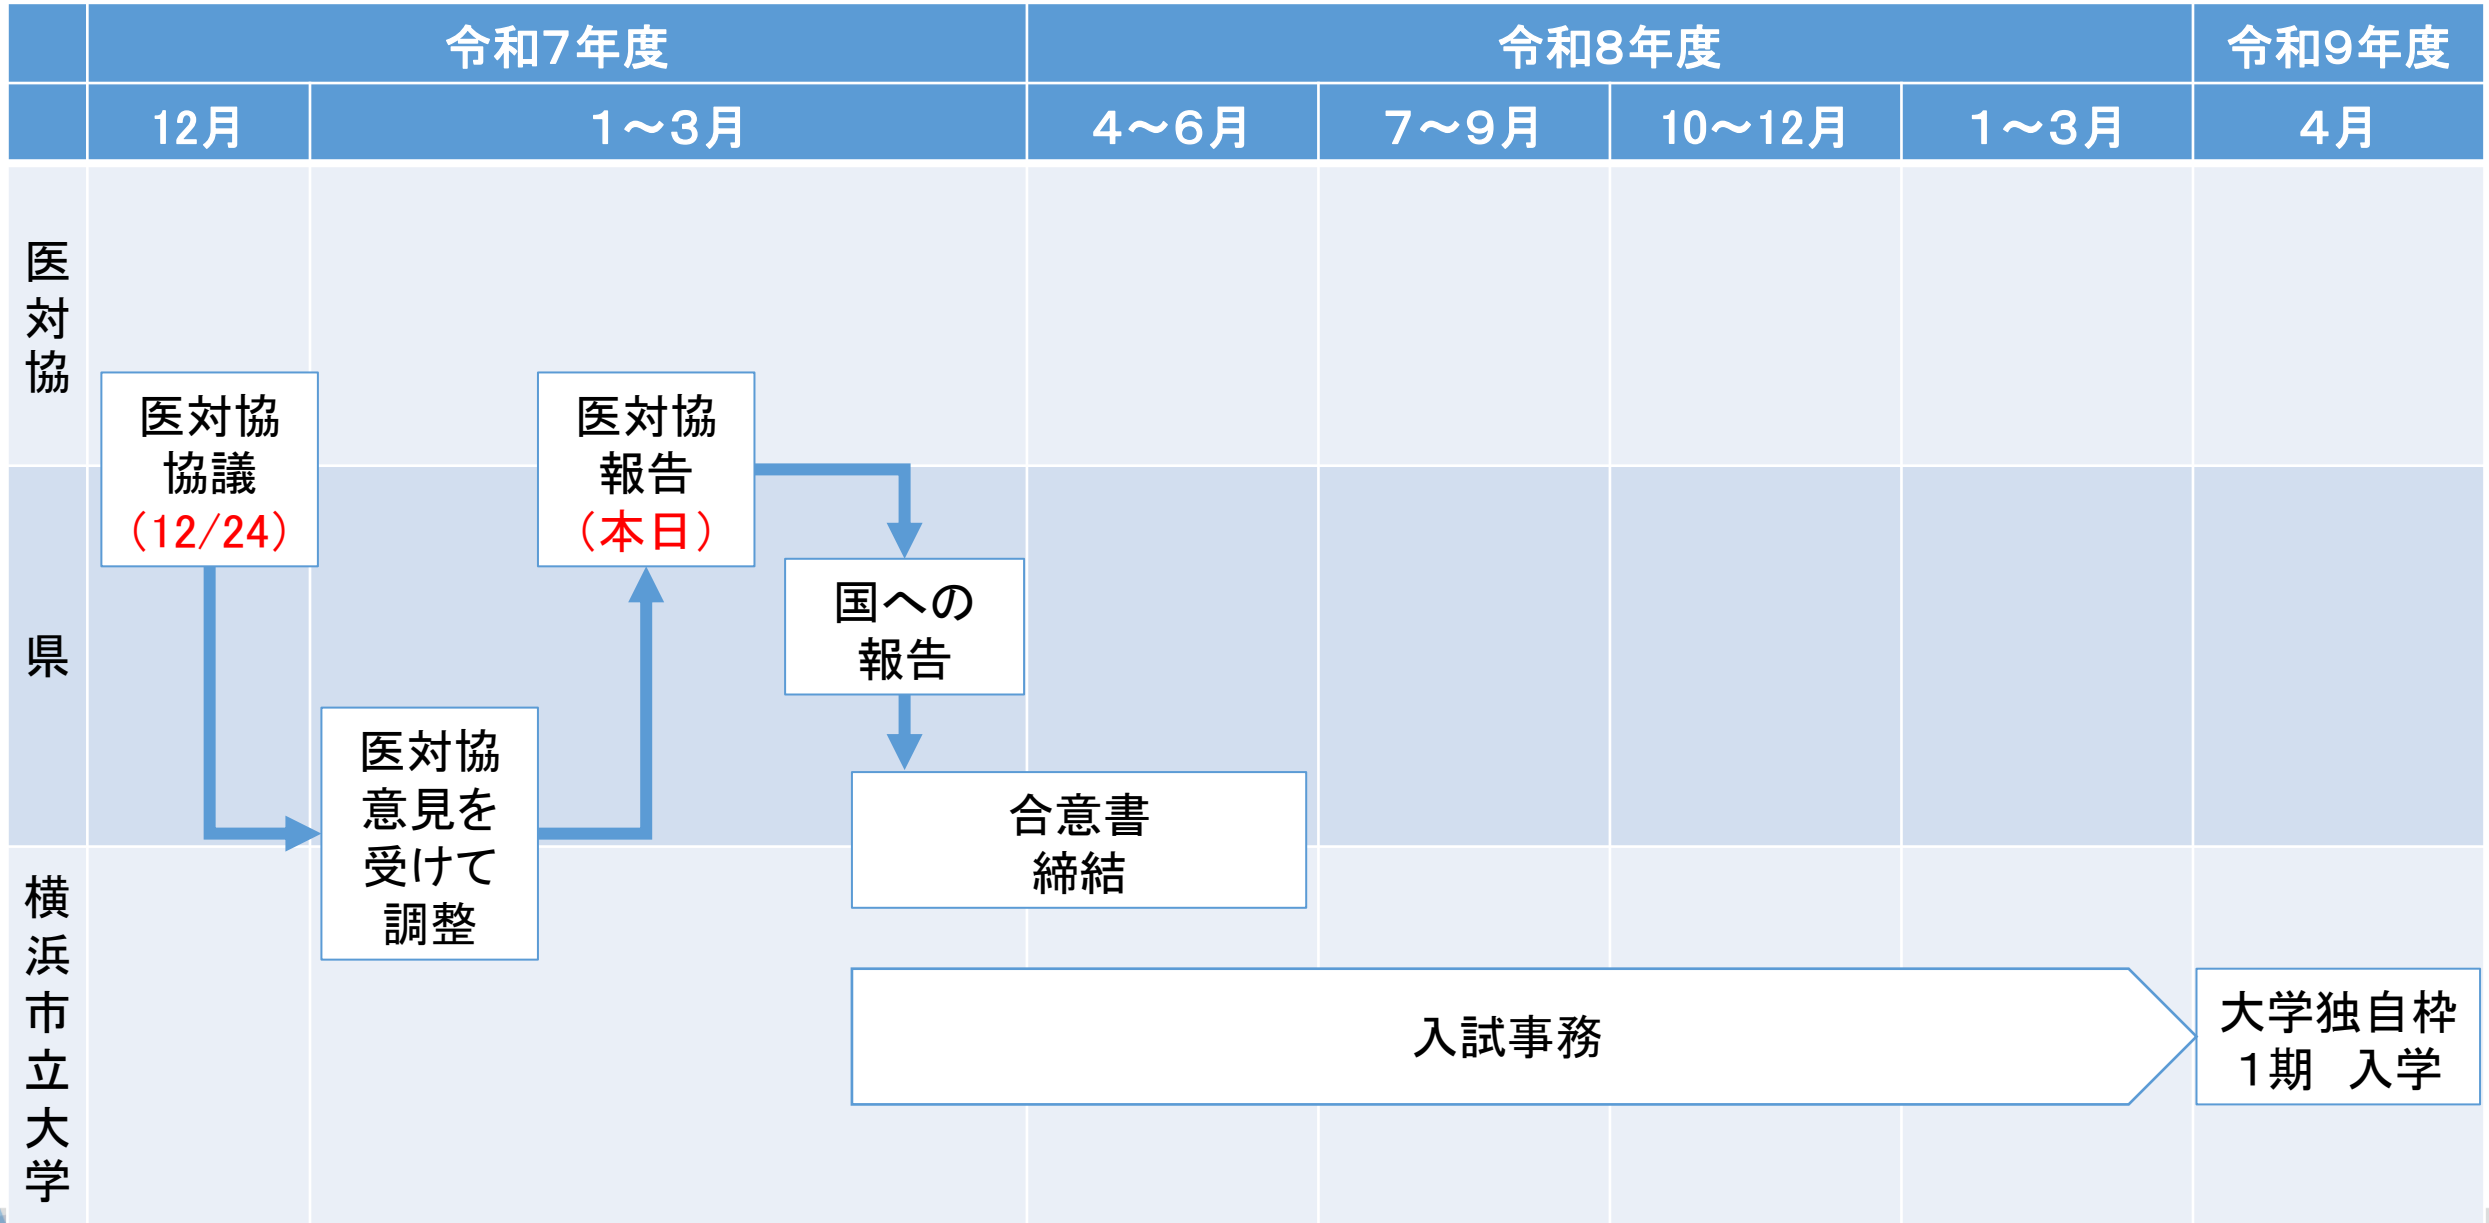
| | 令和7年度 | | 令和8年度 | | | | 令和9年度 |
|---|---|---|---|---|---|---|---|
| | 12月 | 1～3月 | 4～6月 | 7～9月 | 10～12月 | 1～3月 | 4月 |

医対協

医対協 協議 (12/24)

医対協 報告 (本日)

県

国への 報告

医対協 意見を 受けて 調整

合意書 締結

横浜市立大学

入試事務

大学独自枠 1期　入学